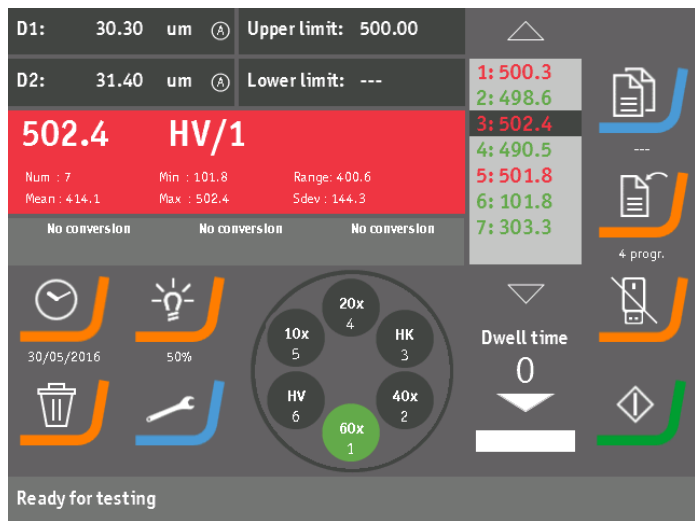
D1: 30.30 um Ⓐ Upper limit: 500.00

D2: 31.40 um Ⓐ Lower limit: ---

502.4 HV/1

Num : 7 Min : 101.8 Range: 400.6
Mean : 414.1 Max : 502.4 Sdev : 144.3

No conversion No conversion No conversion

1: 500.3
2: 498.6
3: 502.4
4: 490.5
5: 501.8
6: 101.8
7: 303.3

---

4 progr.

30/05/2016

50%

20x
4

10x
5

HK
3

HV
6

40x
2

60x
1

Dwell time
0

Ready for testing